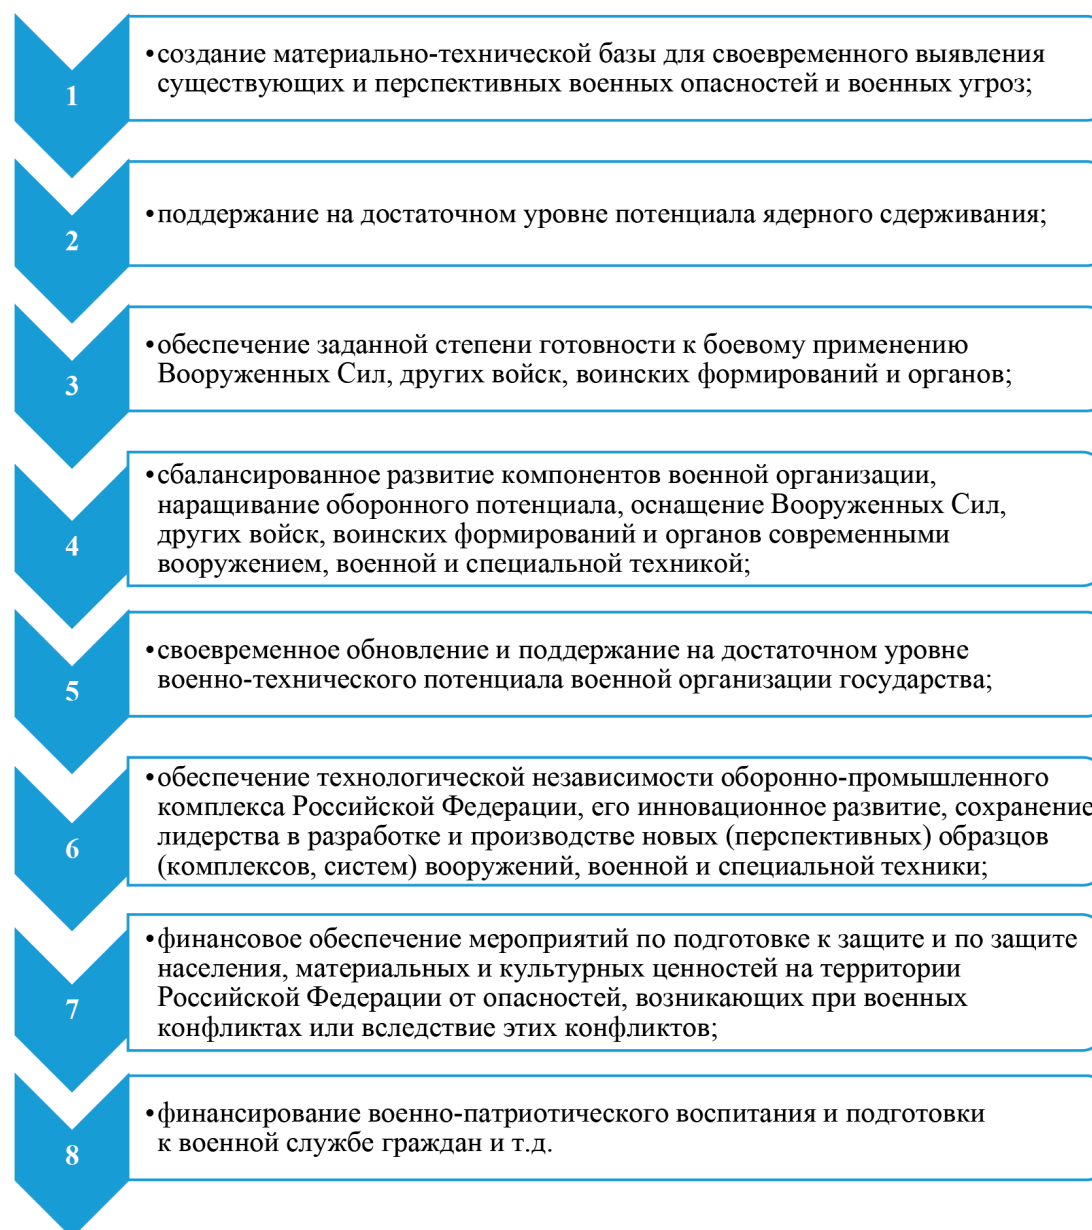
1

•создание материально-технической базы для своевременного выявления существующих и перспективных военных опасностей и военных угроз;

2

•поддержание на достаточном уровне потенциала ядерного сдерживания;

3

•обеспечение заданной степени готовности к боевому применению Вооруженных Сил, других войск, воинских формирований и органов;

4

•сбалансированное развитие компонентов военной организации, наращивание оборонного потенциала, оснащение Вооруженных Сил, других войск, воинских формирований и органов современными вооружением, военной и специальной техникой;

5

•своевременное обновление и поддержание на достаточном уровне военно-технического потенциала военной организации государства;

6

•обеспечение технологической независимости оборонно-промышленного комплекса Российской Федерации, его инновационное развитие, сохранение лидерства в разработке и производстве новых (перспективных) образцов (комплексов, систем) вооружений, военной и специальной техники;

7

•финансовое обеспечение мероприятий по подготовке к защите и по защите населения, материальных и культурных ценностей на территории Российской Федерации от опасностей, возникающих при военных конфликтах или вследствие этих конфликтов;

8

•финансирование военно-патриотического воспитания и подготовки к военной службе граждан и т.д.